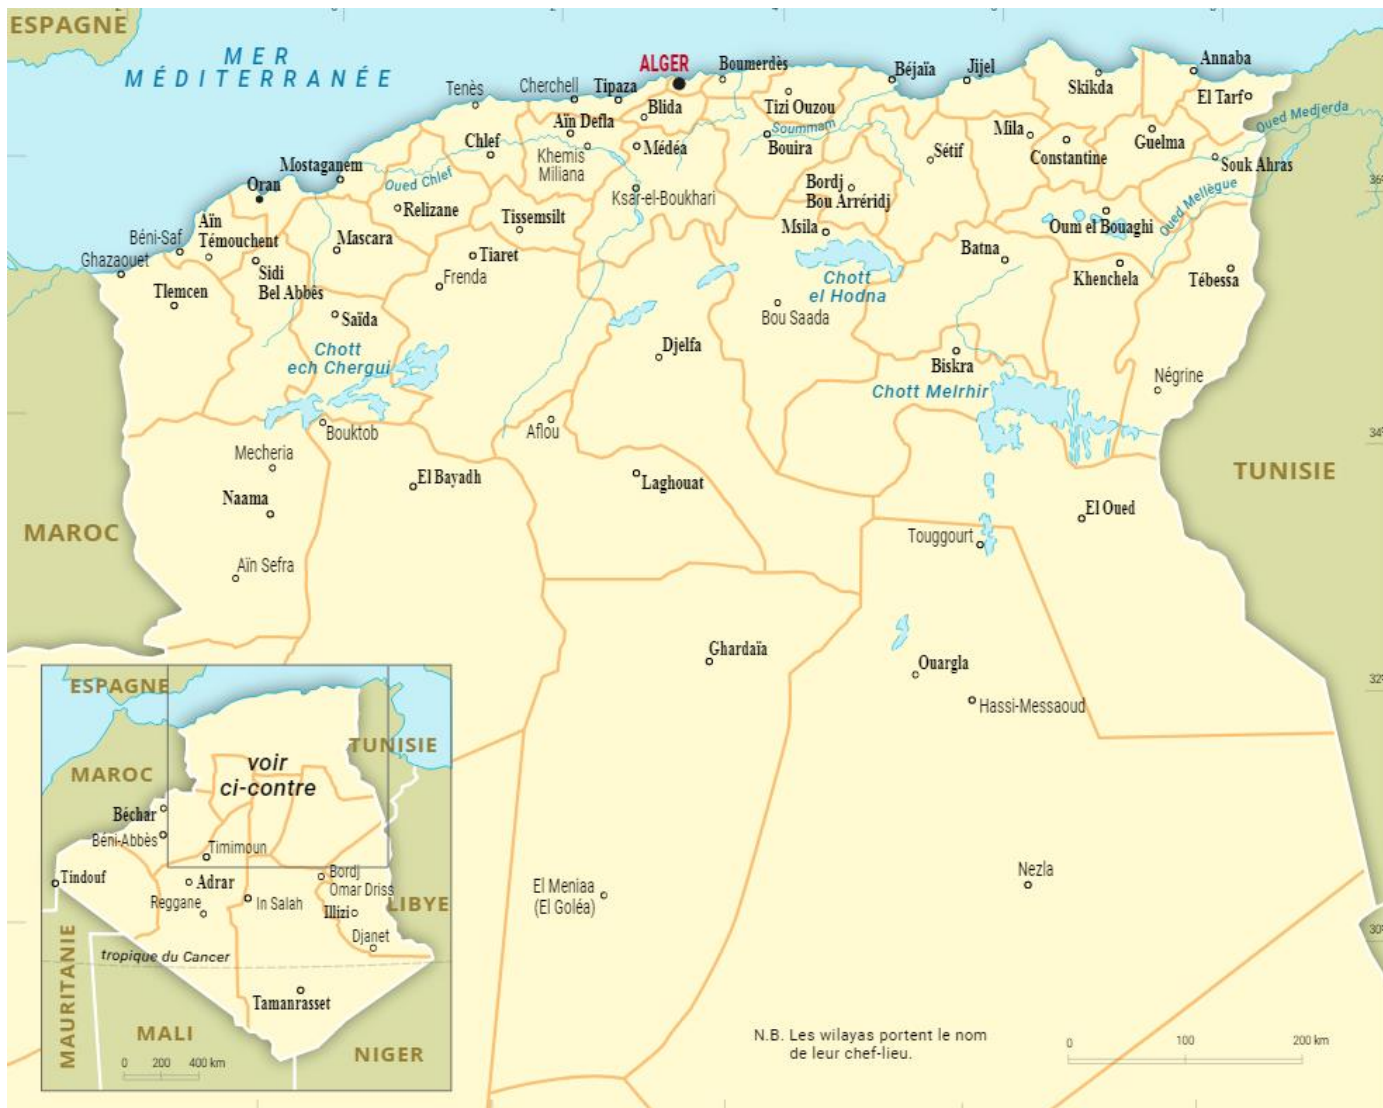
ESPAGNE

MER MÉDITERRANÉE

ALGER
Tenès
Cherchell
Tipaza
Boumerdès
Béjaïa
Jijel
Annaba
Skikda
El Tarf
Blida
Aïn Defla
Tizi Ouzou
Soummam
Chlef
Khemis Miliana
Médéa
Bouira
Mila
Constantine
Guelma
Souk Ahras
Oued Medjerda
Sétif
Mostaganem
Oran
Oued Chlef
Relizane
Ksar-el-Boukhari
Bordj Bou Arréridj
Aïn Témouchent
Béni-Saf
Ghazaouet
Mascara
Tissemsilt
Msila
Oum el Bouaghi
Oued Mellègue
Batna
Sidi Bel Abbès
Tiaret
Frenda
Chott el Hodna
Khenchela
Tébessa
Tlemcen
Saïda
Bou Saada
Chott ech Chergui
Djelfa
Biskra
Négrine
Chott Melrhir
Bouktob
Aflou
Mecheria
El Bayadh
Laghouat
TUNISIE
Naama
El Oued
MAROC
Touggourt
Aïn Sefra
Ghardaïa
Ouargla
Hassi-Messaoud

ESPAGNE
MAROC
voir ci-contre
TUNISIE
Béchar
Béni-Abbès
Timimoun
Tindouf
Adrar
Bordj Omar Driss
Reggane
In Salah
Illizi
LIBYE
Djanet
tropique du Cancer
MAURITANIE
Tamanrasset
MALI
NIGER
0 200 400 km

El Meniaa (El Goléa)
Nezla

N.B. Les wilayas portent le nom de leur chef-lieu.

0 100 200 km